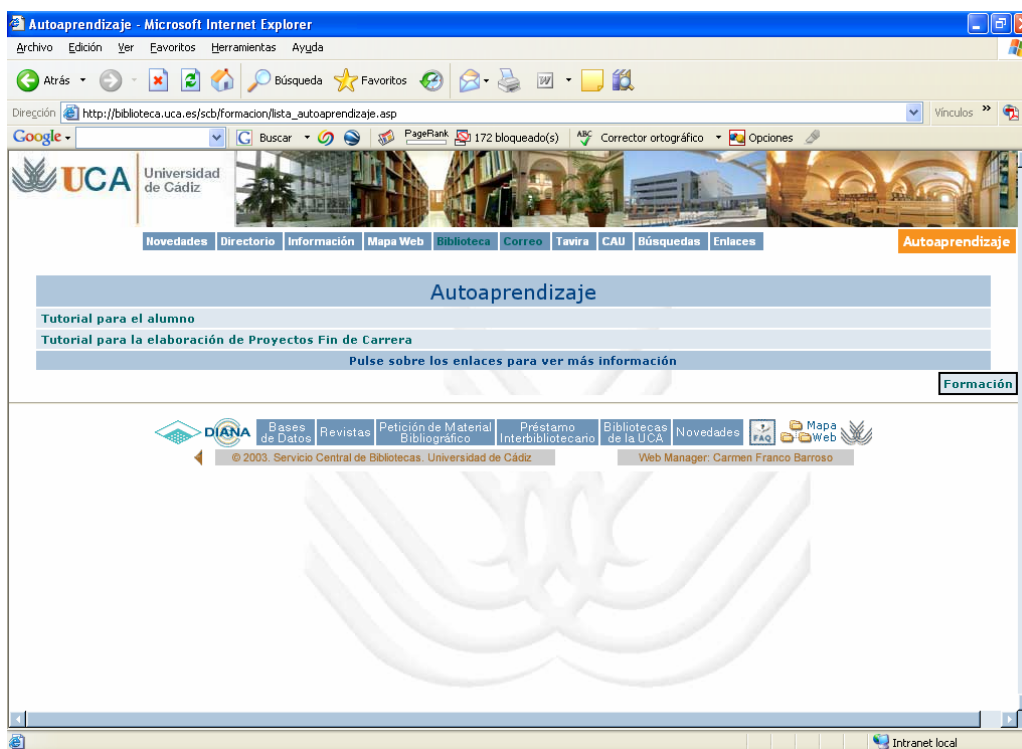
Autoaprendizaje - Microsoft Internet Explorer

Archivo Edición Ver Favoritos Herramientas Ayuda

Atrás Búsqueda Favoritos

Dirección http://biblioteca.uca.es/scb/formacion/lista_autoaprendizaje.asp

Vínculos »

Google Buscar PageRank 172 bloqueado(s) Corrector ortográfico Opciones

UCA Universidad de Cádiz

Novedades Directorio Información Mapa Web Biblioteca Correo Tavira CAU Búsquedas Enlaces

Autoaprendizaje

Autoaprendizaje

Tutorial para el alumno

Tutorial para la elaboración de Proyectos Fin de Carrera

Pulse sobre los enlaces para ver más información

Formación

DIANA Bases de Datos Revistas Petición de Material Bibliográfico Préstamo Interbibliotecario Bibliotecas de la UCA Novedades FAQ Mapa Web

© 2003. Servicio Central de Bibliotecas. Universidad de Cádiz

Web Manager: Carmen Franco Barroso

Intranet local